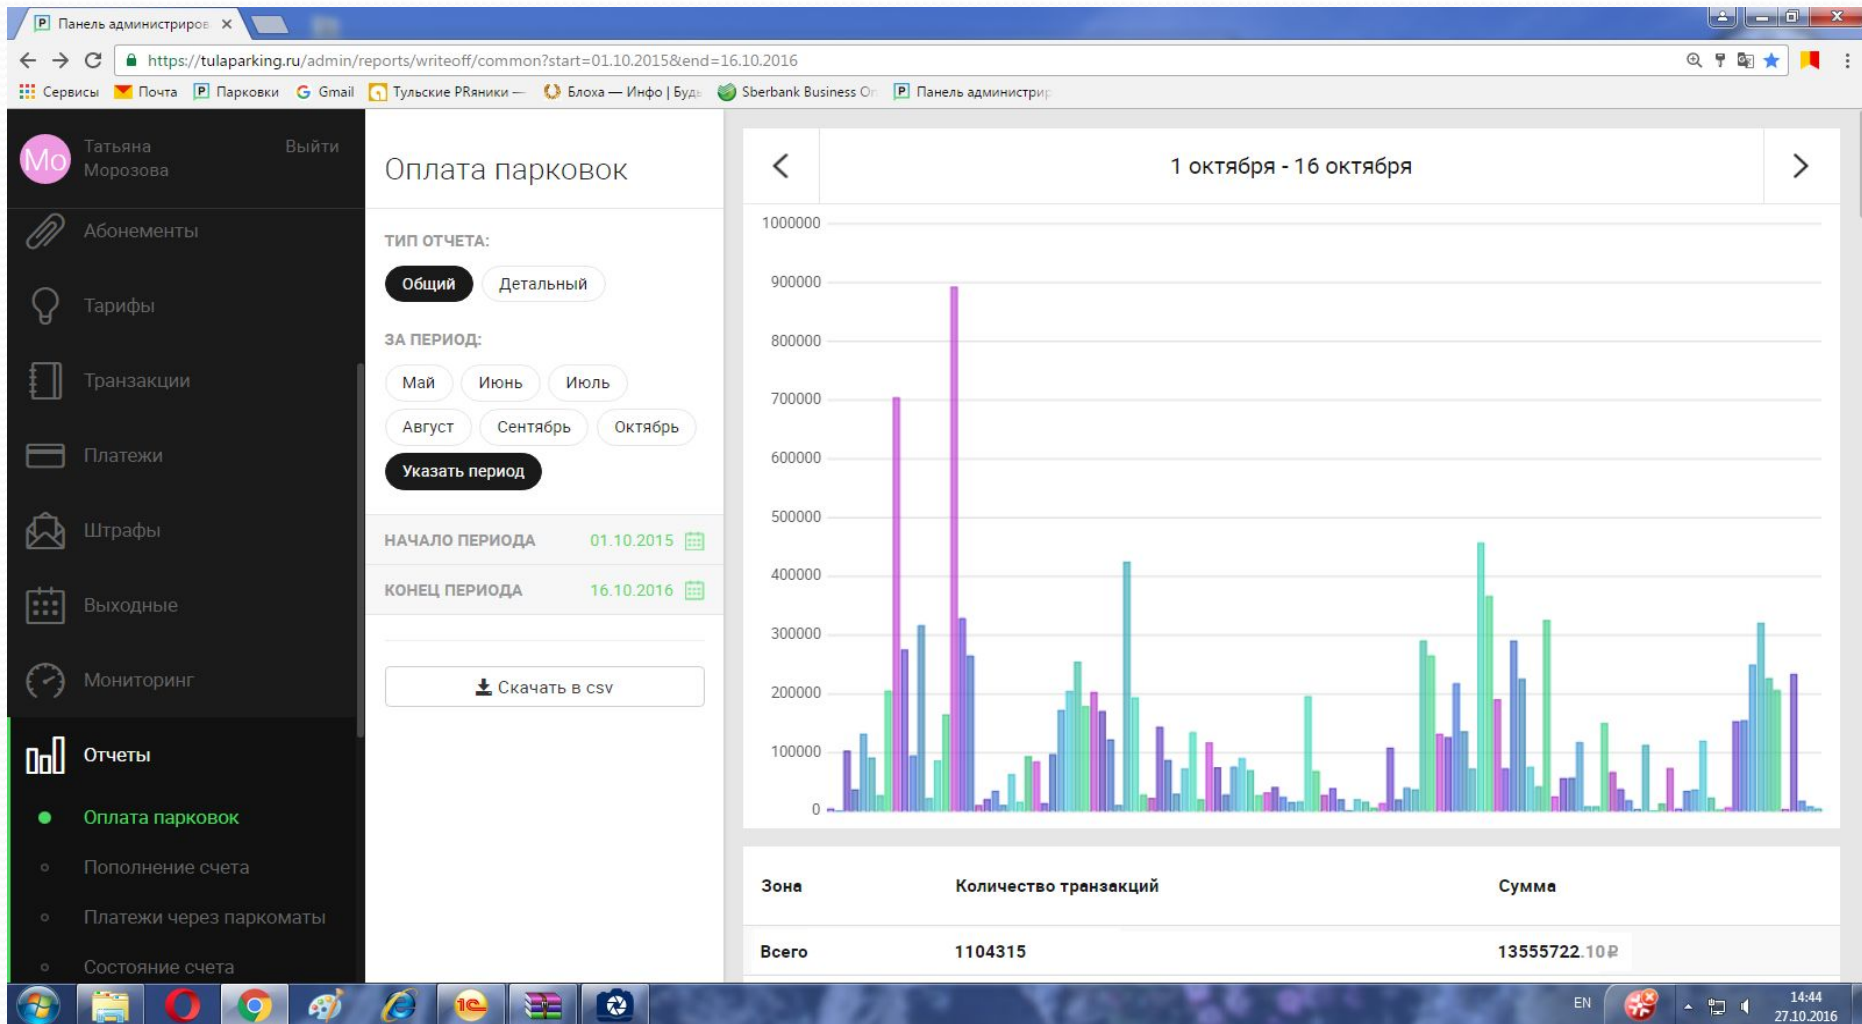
Панель администриров ×

https://tulaparking.ru/admin/reports/writeoff/common?start=01.10.2015&end=16.10.2016

Сервисы Почта Парковки Gmail Тульские PRяники — Блоха — Инфо | Будь Sberbank Business On Панель администрир

Мо Татьяна Морозова Выйти

Абонементы

Тарифы

Транзакции

Платежи

Штрафы

Выходные

Мониторинг

Отчеты

Оплата парковок

Пополнение счета

Платежи через паркоматы

Состояние счета

Оплата парковок

ТИП ОТЧЕТА:

Общий Детальный

ЗА ПЕРИОД:

Май Июнь Июль

Август Сентябрь Октябрь

Указать период

НАЧАЛО ПЕРИОДА 01.10.2015

КОНЕЦ ПЕРИОДА 16.10.2016

Скачать в csv

1 октября - 16 октября

1000000
900000
800000
700000
600000
500000
400000
300000
200000
100000
0

| Зона | Количество транзакций | Сумма |
|---|---|---|
| Всего | 1104315 | 13555722.10 ₽ |

EN 14:44 27.10.2016